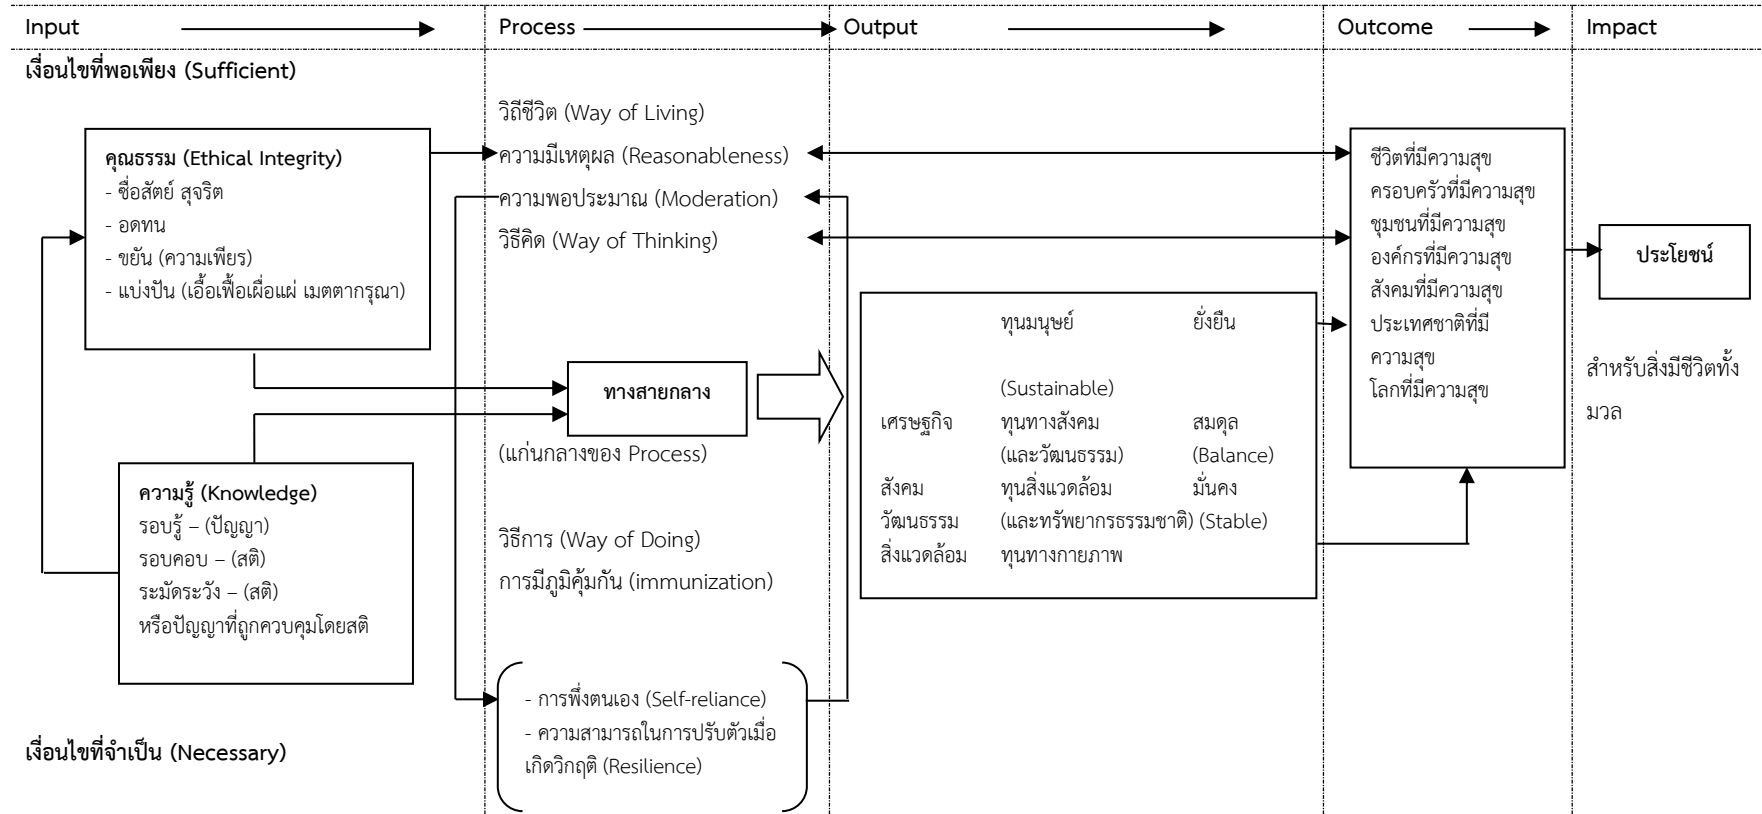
Input Process Output Outcome Impact

เงื่อนไขที่พอเพียง (Sufficient)

คุณธรรม (Ethical Integrity)
- ซื่อสัตย์ สุจริต
- อดทน
- ขยัน (ความเพียร)
- แบ่งปัน (เอื้อเฟื้อเผื่อแผ่ เมตตากรุณา)

ความรู้ (Knowledge)
รอบรู้ – (ปัญญา)
รอบคอบ – (สติ)
ระมัดระวัง – (สติ)
หรือปัญญาที่ถูกควบคุมโดยสติ

เงื่อนไขที่จำเป็น (Necessary)

วิถีชีวิต (Way of Living)
ความมีเหตุผล (Reasonableness)
ความพอประมาณ (Moderation)
วิธีคิด (Way of Thinking)

ทางสายกลาง

(แก่นกลางของ Process)

วิธีการ (Way of Doing)
การมีภูมิคุ้มกัน (immunization)

- การพึ่งตนเอง (Self-reliance)
- ความสามารถในการปรับตัวเมื่อเกิดวิกฤติ (Resilience)

ทุนมนุษย์ ยั่งยืน
(Sustainable)
เศรษฐกิจ ทุนทางสังคม สมดุล
(และวัฒนธรรม) (Balance)
สังคม ทุนสิ่งแวดล้อม มั่นคง
วัฒนธรรม (และทรัพยากรธรรมชาติ) (Stable)
สิ่งแวดล้อม ทุนทางกายภาพ

ชีวิตที่มีความสุข
ครอบครัวที่มีความสุข
ชุมชนที่มีความสุข
องค์กรที่มีความสุข
สังคมที่มีความสุข
ประเทศชาติที่มีความสุข
โลกที่มีความสุข

ประโยชน์

สำหรับสิ่งมีชีวิตทั้งมวล